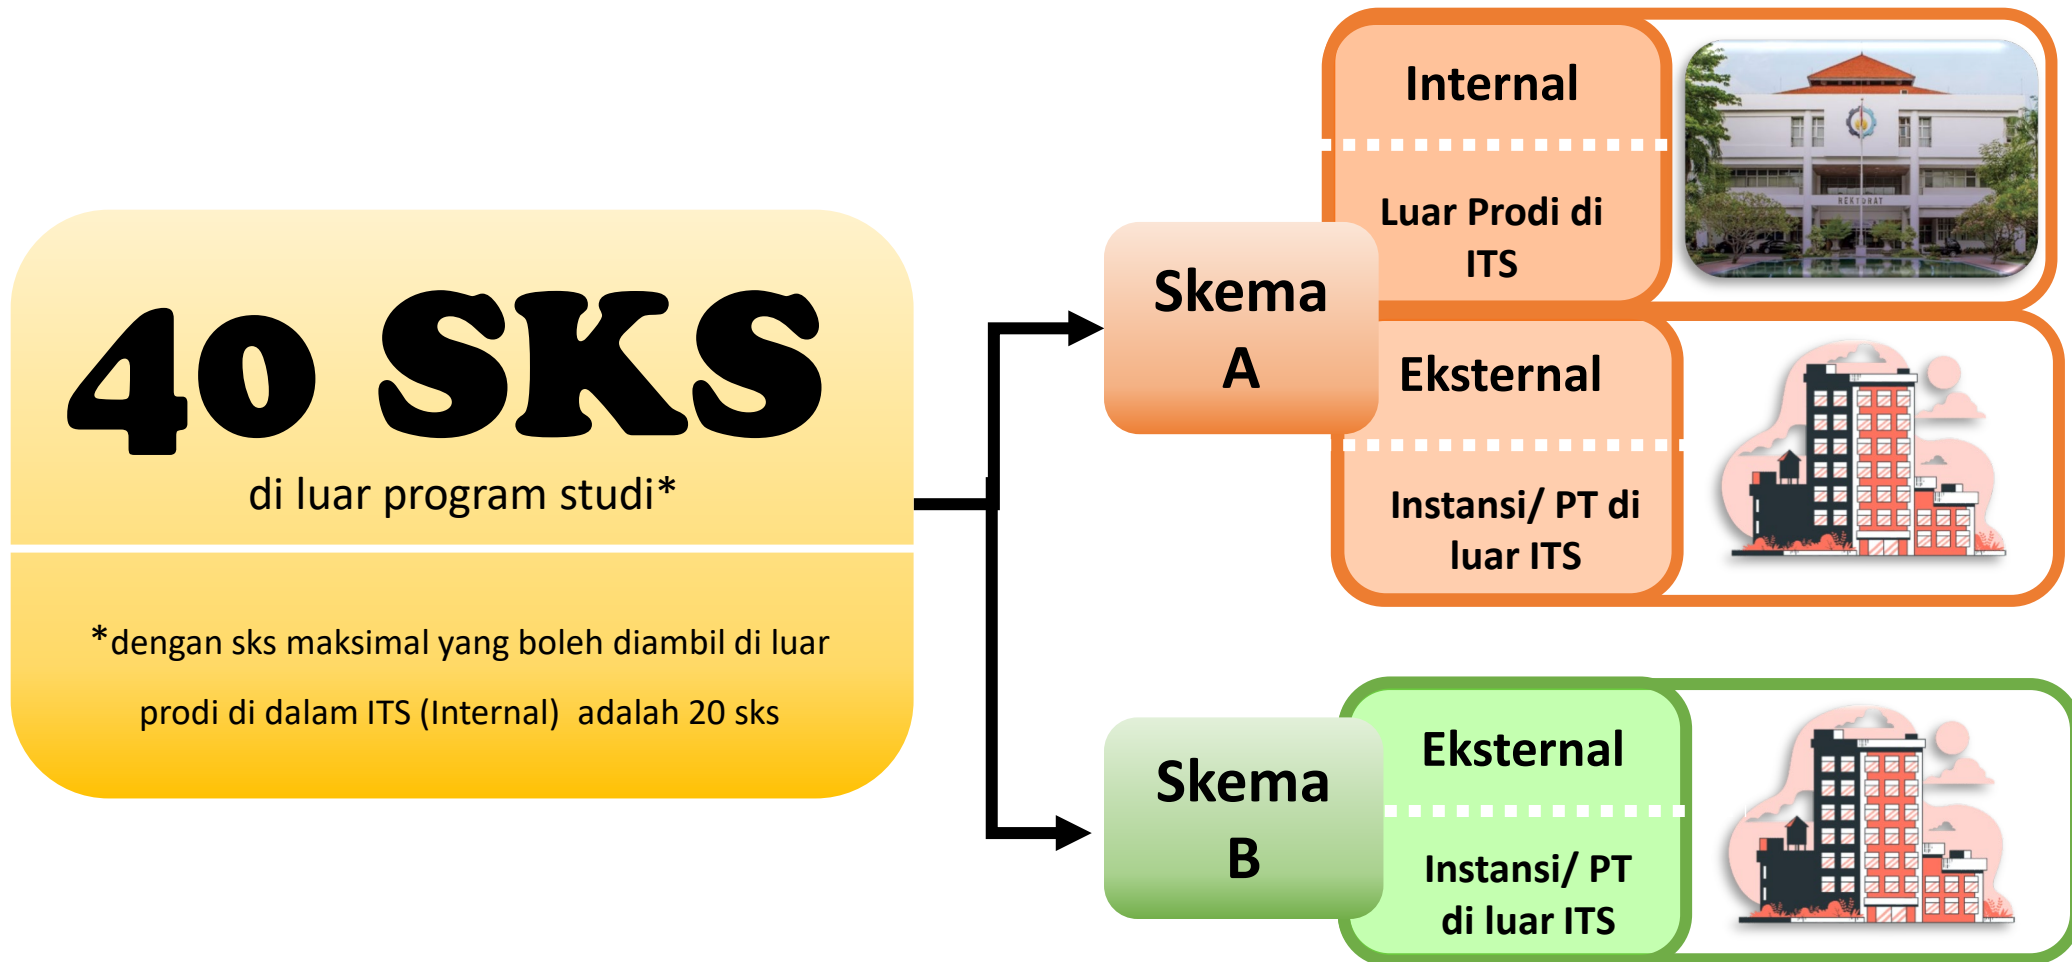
40 SKS

di luar program studi*

*dengan sks maksimal yang boleh diambil di luar prodi di dalam ITS (Internal) adalah 20 sks

Skema A

Internal

Luar Prodi di ITS

REKTORAT

Eksternal

Instansi/ PT di luar ITS

Skema B

Eksternal

Instansi/ PT di luar ITS